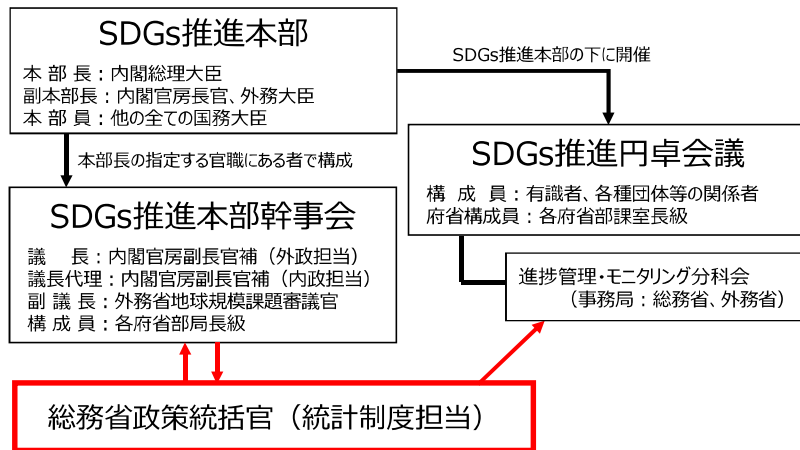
SDGs推進本部

本 部 長：内閣総理大臣
副本部長：内閣官房長官、外務大臣
本 部 員：他の全ての国務大臣

SDGs推進本部の下に開催

本部長の指定する官職にある者で構成

SDGs推進円卓会議

構 成 員：有識者、各種団体等の関係者
府省構成員：各府省部課室長級

SDGs推進本部幹事会

議 長：内閣官房副長官補（外政担当）
議長代理：内閣官房副長官補（内政担当）
副 議 長：外務省地球規模課題審議官
構 成 員：各府省部局長級

進捗管理・モニタリング分科会
（事務局：総務省、外務省）

総務省政策統括官（統計制度担当）